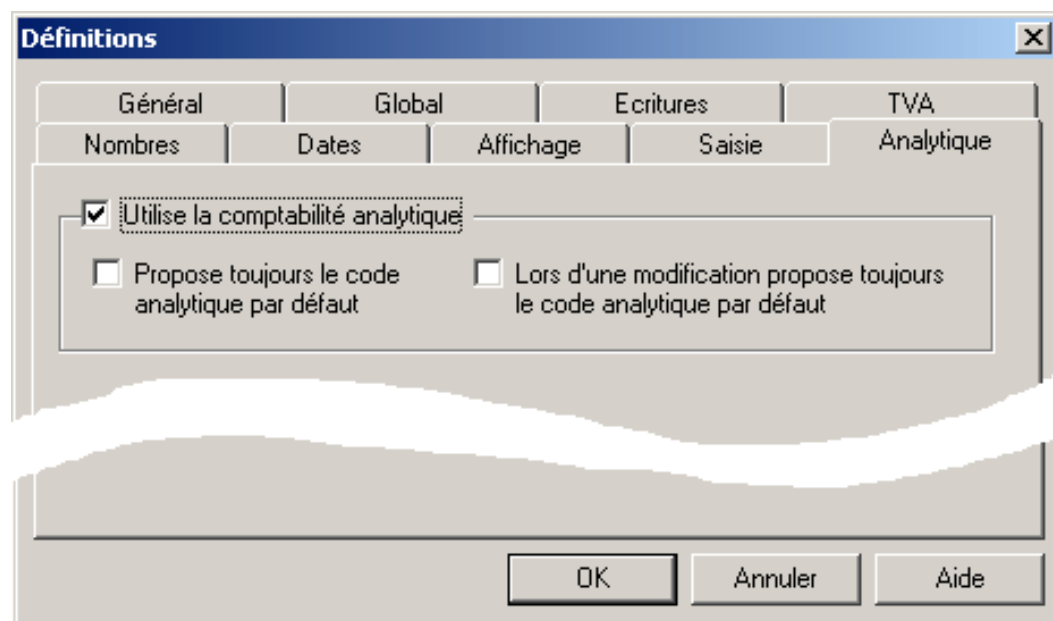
Définitions

Général
Global
Ecritures
TVA
Nombres
Dates
Affichage
Saisie
Analytique

Utilise la comptabilité analytique

Propose toujours le code analytique par défaut

Lors d'une modification propose toujours le code analytique par défaut

OK
Annuler
Aide